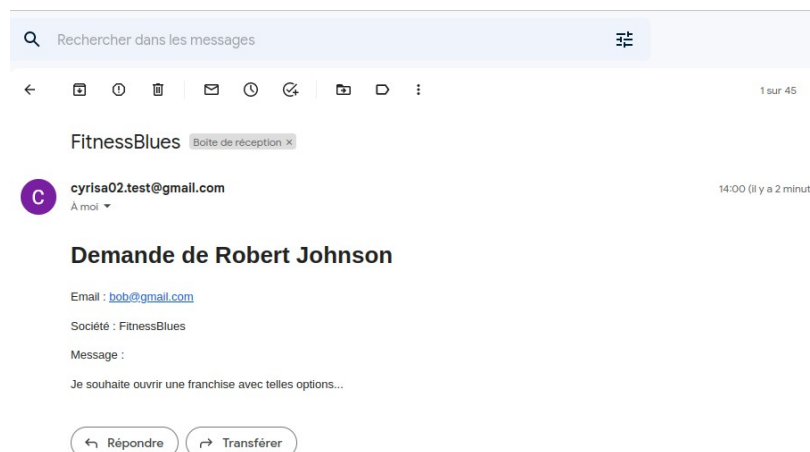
Rechercher dans les messages

1 sur 45

FitnessBlues Boîte de réception ×

C cyrisa02.test@gmail.com
À moi

14:00 (il y a 2 minut

Demande de Robert Johnson

Email : bob@gmail.com

Société : FitnessBlues

Message :

Je souhaite ouvrir une franchise avec telles options...

Répondre Transférer